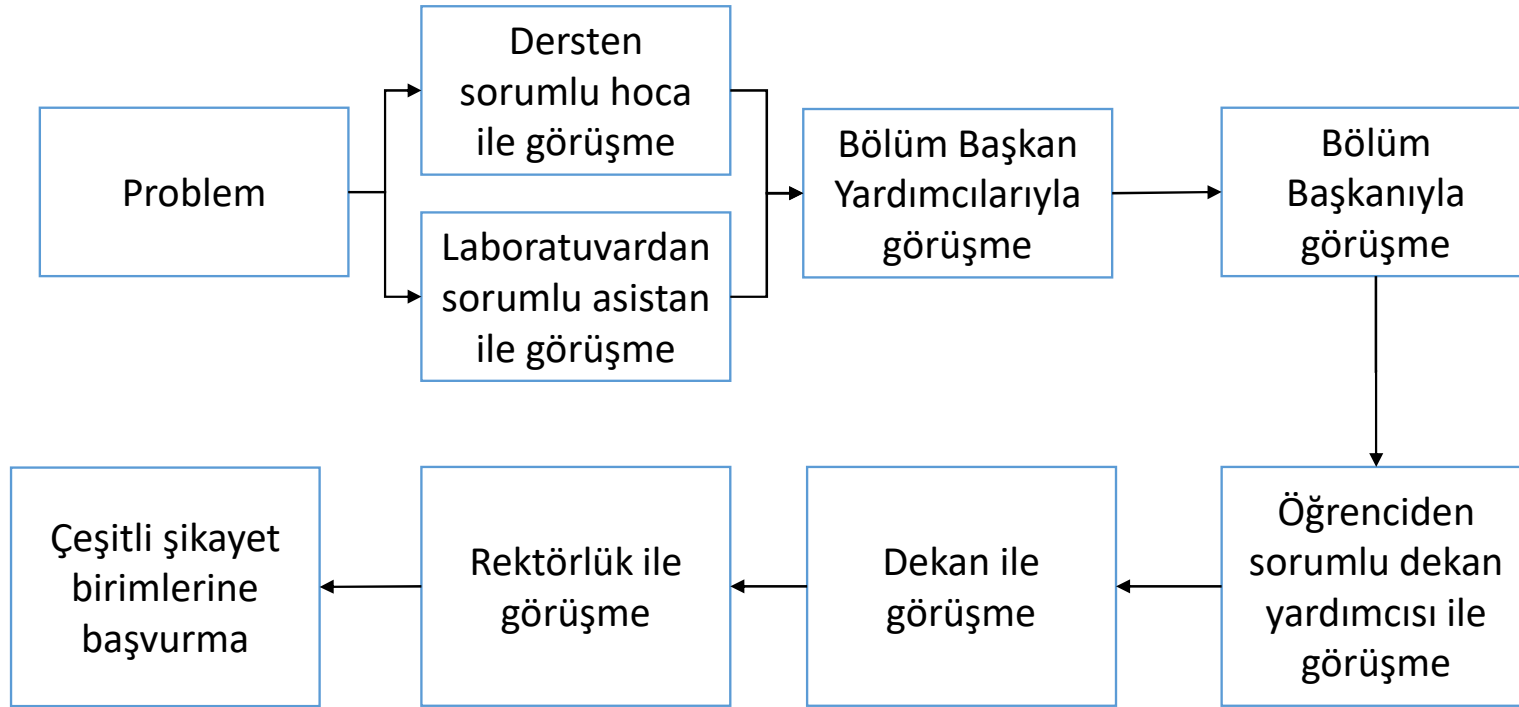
Problem

Dersten sorumlu hoca ile görüşme

Laboratuvardan sorumlu asistan ile görüşme

Bölüm Başkan Yardımcılarıyla görüşme

Bölüm Başkanıyla görüşme

Öğrenciden sorumlu dekan yardımcısı ile görüşme

Dekan ile görüşme

Rektörlük ile görüşme

Çeşitli şikayet birimlerine başvurma